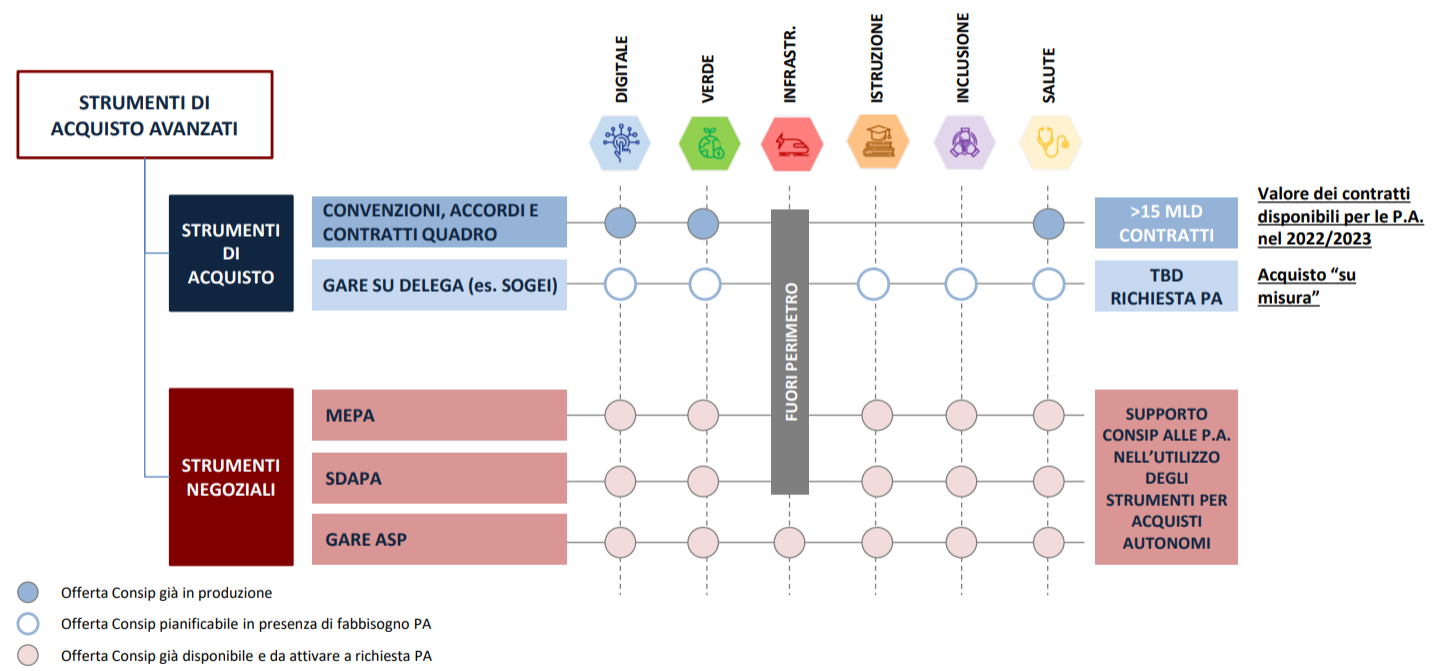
STRUMENTI DI ACQUISTO AVANZATI

DIGITALE
VERDE
INFRASTR.
ISTRUZIONE
INCLUSIONE
SALUTE

STRUMENTI DI ACQUISTO

CONVENZIONI, ACCORDI E CONTRATTI QUADRO

GARE SU DELEGA (es. SOGEI)

FUORI PERIMETRO

>15 MLD CONTRATTI

Valore dei contratti disponibili per le P.A. nel 2022/2023

TBD RICHIESTA PA

Acquisto "su misura"

STRUMENTI NEGOZIALI

MEPA

SDAPA

GARE ASP

SUPPORTO CONSIP ALLE P.A. NELL'UTILIZZO DEGLI STRUMENTI PER ACQUISTI AUTONOMI

Offerta Consip già in produzione

Offerta Consip pianificabile in presenza di fabbisogno PA

Offerta Consip già disponibile e da attivare a richiesta PA